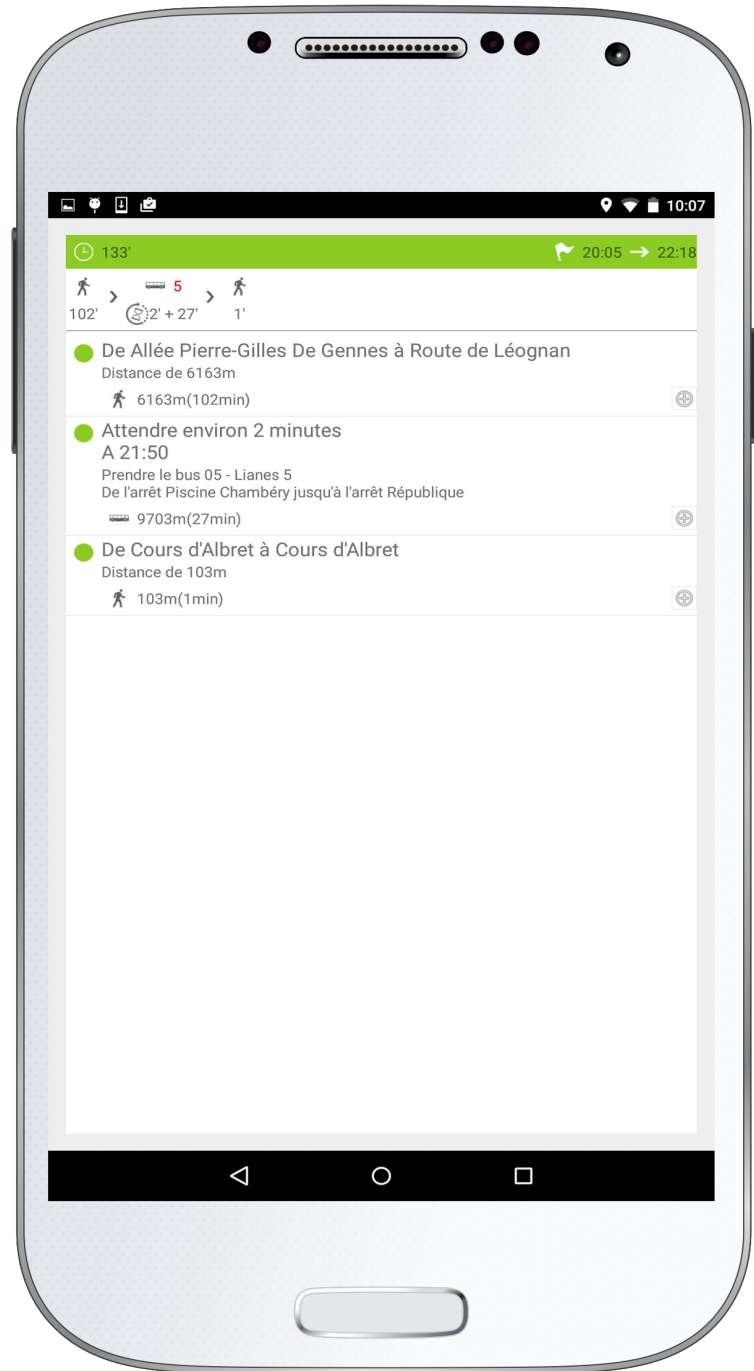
10:07

133'

20:05 → 22:18

5

102'

2' + 27'

1'

De Allée Pierre-Gilles De Gennes à Route de Léognan
Distance de 6163m

6163m(102min)

Attendre environ 2 minutes
A 21:50
Prendre le bus 05 - Lianes 5
De l'arrêt Piscine Chambéry jusqu'à l'arrêt République

9703m(27min)

De Cours d'Albret à Cours d'Albret
Distance de 103m

103m(1min)